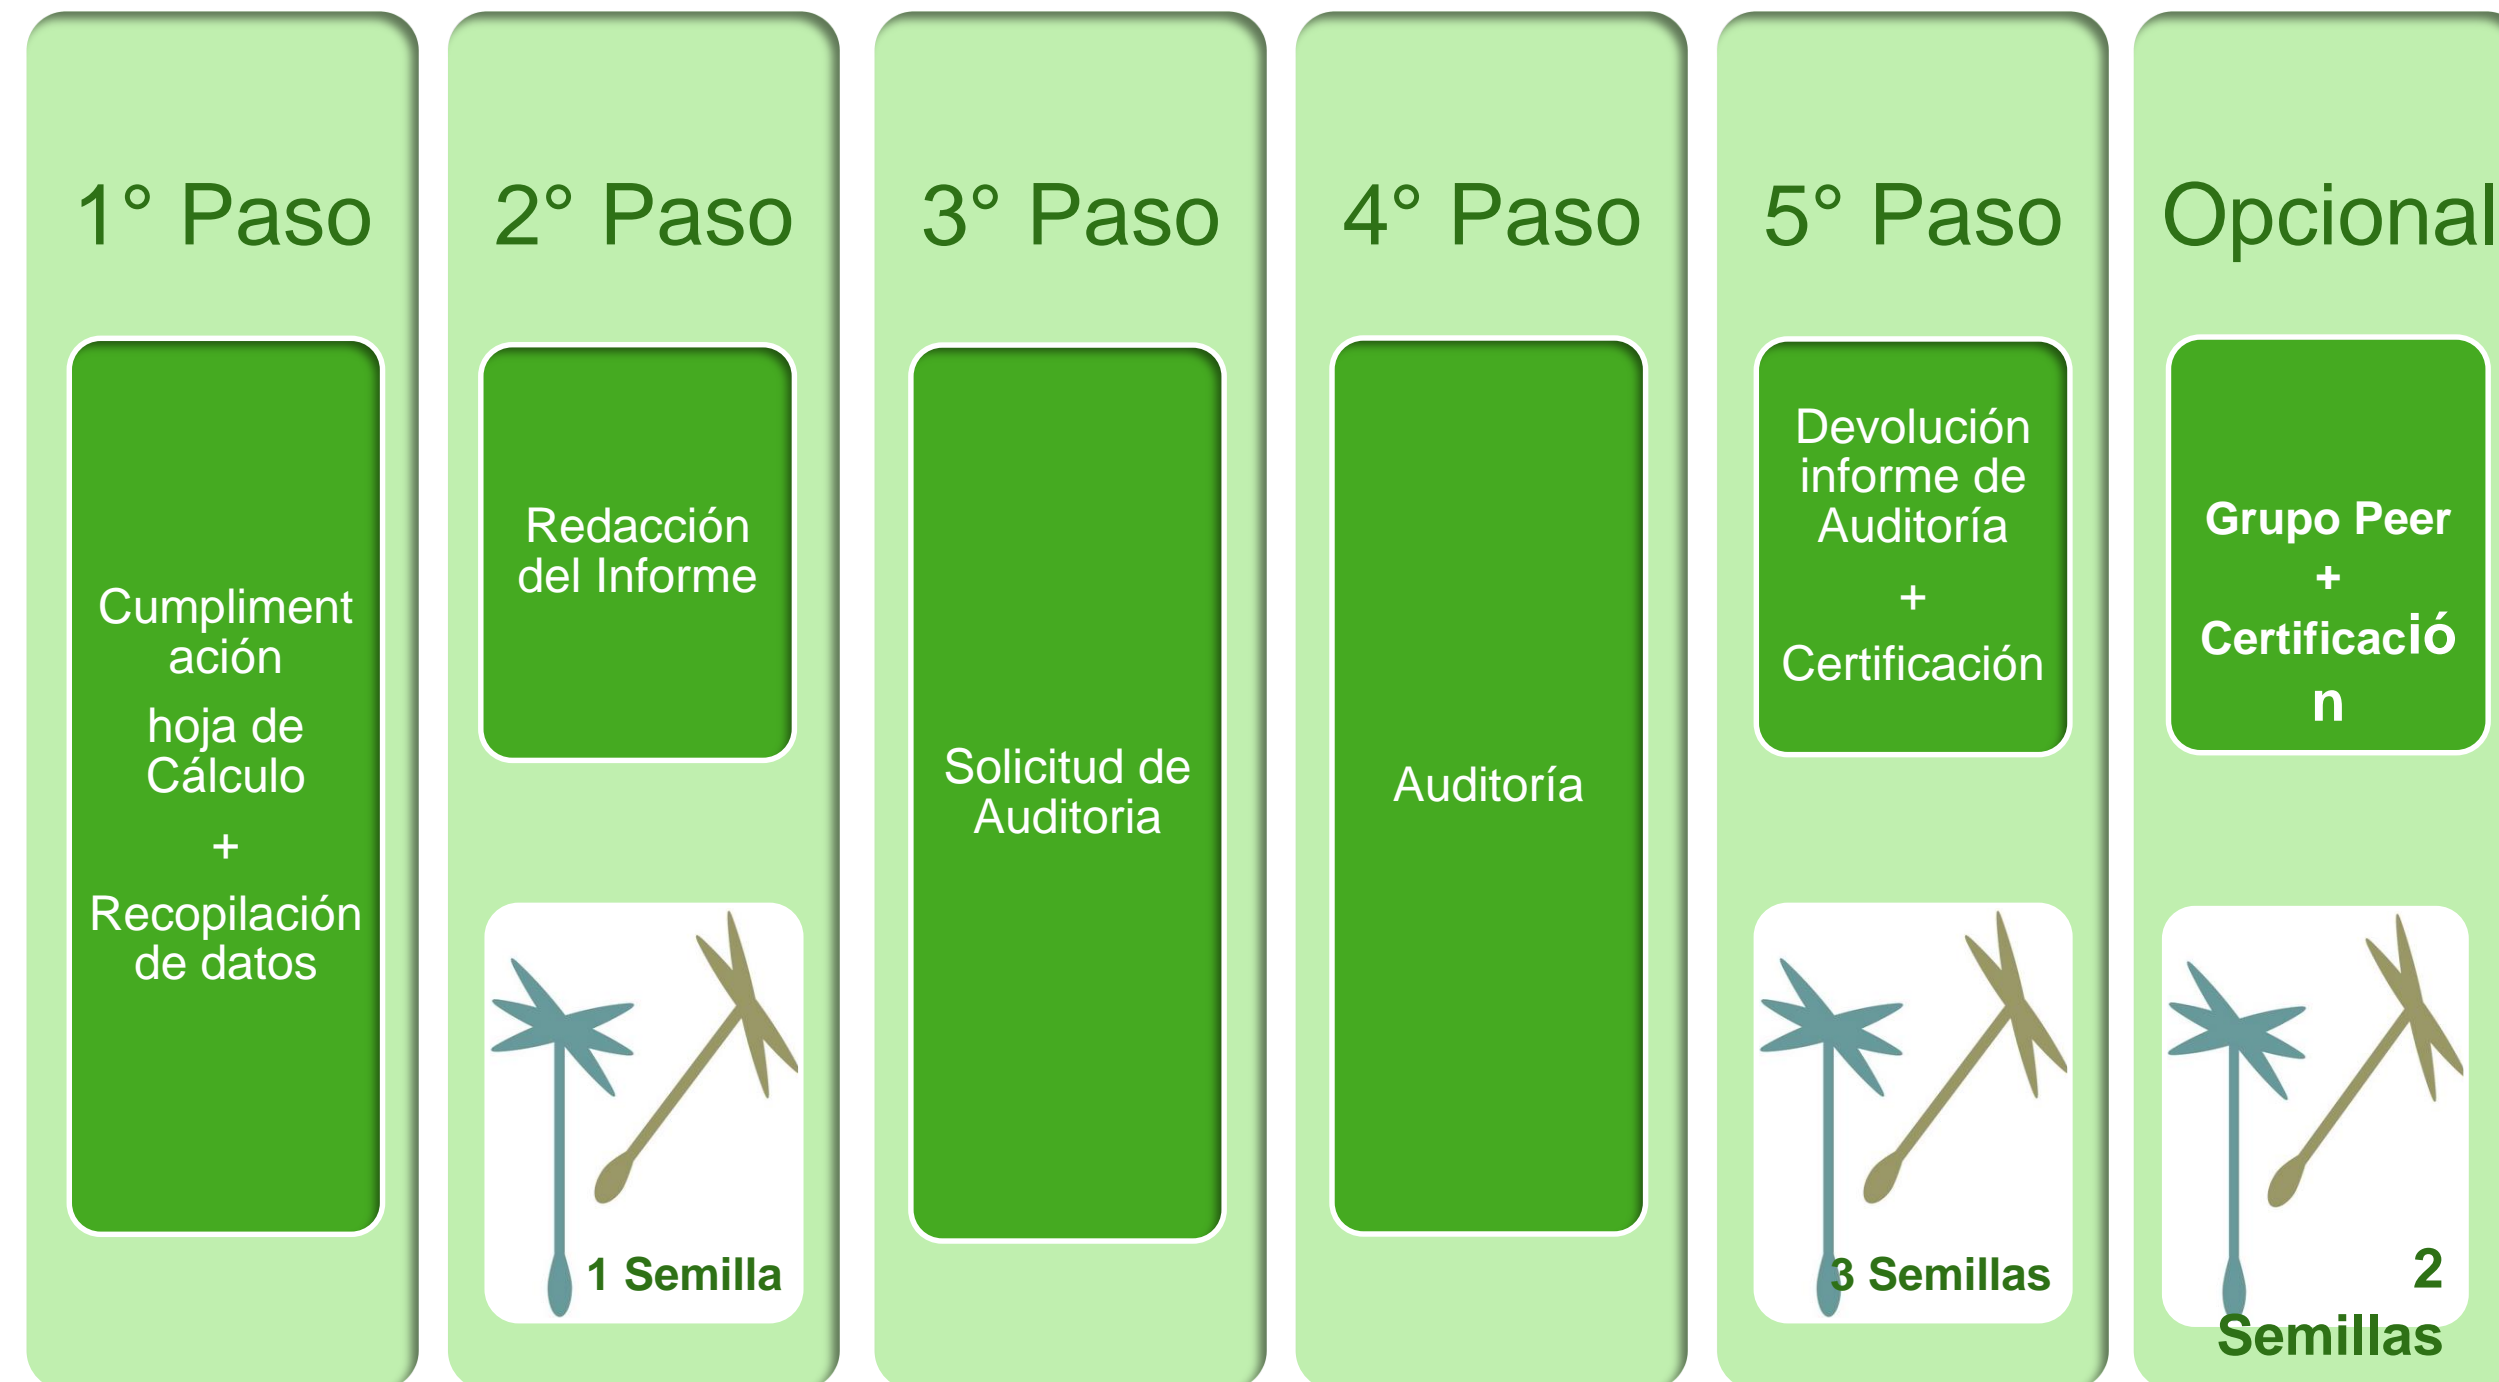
1° Paso

Cumplimentación hoja de Cálculo
+
Recopilación de datos

2° Paso

Redacción del Informe

1 Semilla

3° Paso

Solicitud de Auditoria

4° Paso

Auditoría

5° Paso

Devolución informe de Auditoría
+
Certificación

3 Semillas

Opcional

Grupo Peer
+
Certificación

2 Semillas